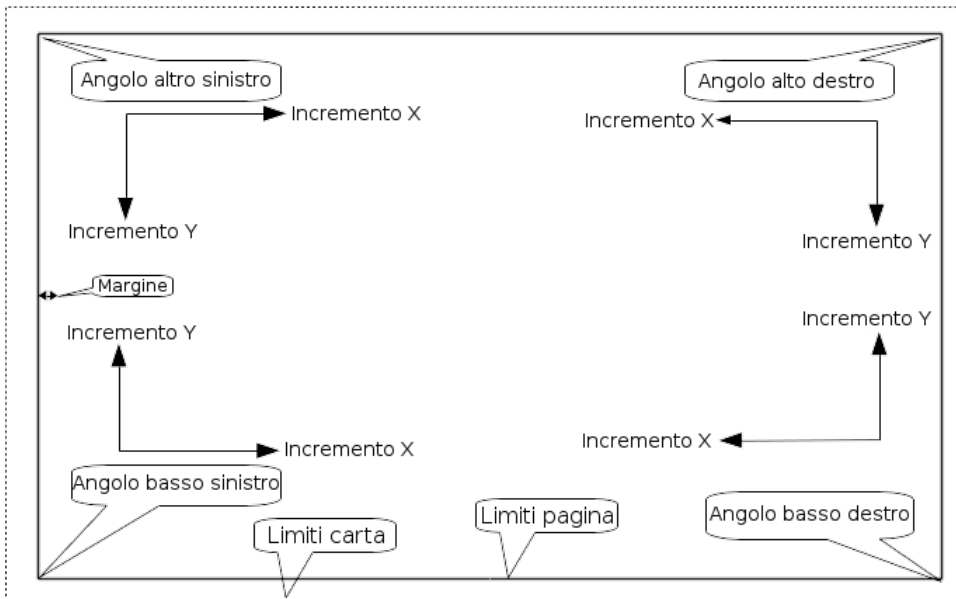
Angolo altro sinistro

Incremento X

Incremento Y

Angolo alto destro

Incremento X

Incremento Y

Margine

Incremento Y

Incremento X

Incremento Y

Incremento X

Angolo basso sinistro

Limiti carta

Limiti pagina

Angolo basso destro